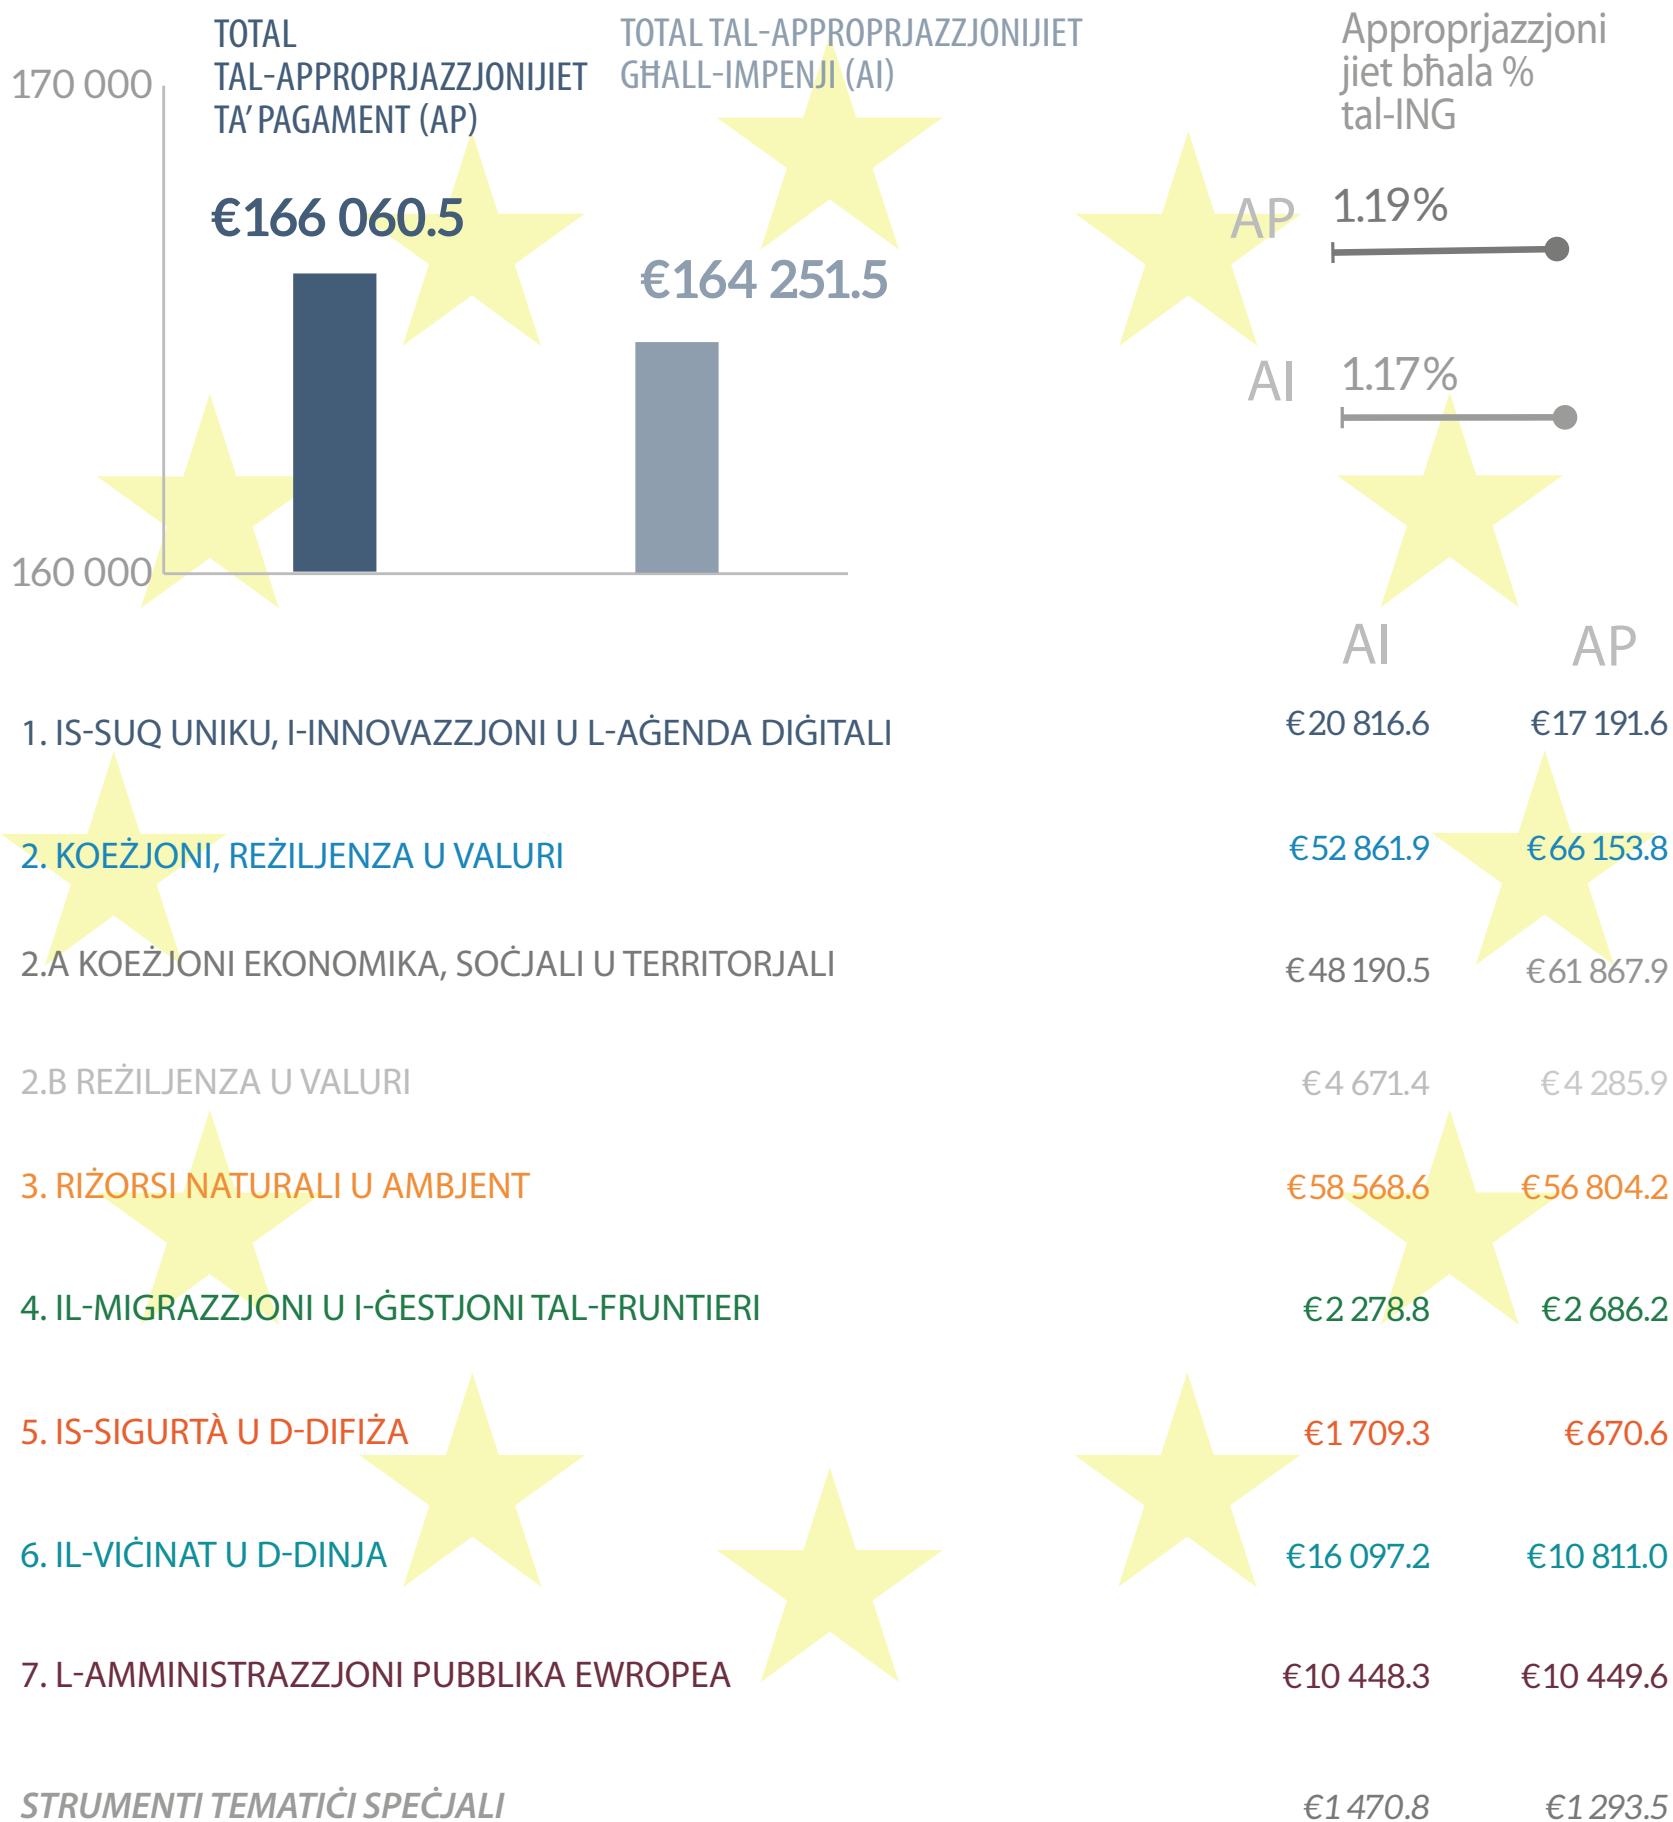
170 000

TOTAL TAL-APPROPRJAZZJONIJIET TA' PAGAMENT (AP)

TOTAL TAL-APPROPRJAZZJONIJIET GĦALL-IMPENJI (AI)

Approprjazzjonijiet bħala % tal-ING

€166 060.5

€164 251.5

AP 1.19%

AI 1.17%

160 000

| | AI | AP |
|---|---|---|
| 1. IS-SUQ UNIKU, I-INNOVAZZJONI U L-AĠENDA DIĠITALI | €20 816.6 | €17 191.6 |
| 2. KOEŻJONI, REŻILJENZA U VALURI | €52 861.9 | €66 153.8 |
| 2.A KOEŻJONI EKONOMIKA, SOĊJALI U TERRITORJALI | €48 190.5 | €61 867.9 |
| 2.B REŻILJENZA U VALURI | €4 671.4 | €4 285.9 |
| 3. RIŻORSI NATURALI U AMBJENT | €58 568.6 | €56 804.2 |
| 4. IL-MIGRAZZJONI U I-ĠESTJONI TAL-FRUNTIERI | €2 278.8 | €2 686.2 |
| 5. IS-SIGURTÀ U D-DIFIŻA | €1 709.3 | €670.6 |
| 6. IL-VIĊINAT U D-DINJA | €16 097.2 | €10 811.0 |
| 7. L-AMMINISTRAZZJONI PUBBLIKA EWROPEA | €10 448.3 | €10 449.6 |
| STRUMENTI TEMATIĊI SPEĊJALI | €1 470.8 | €1 293.5 |